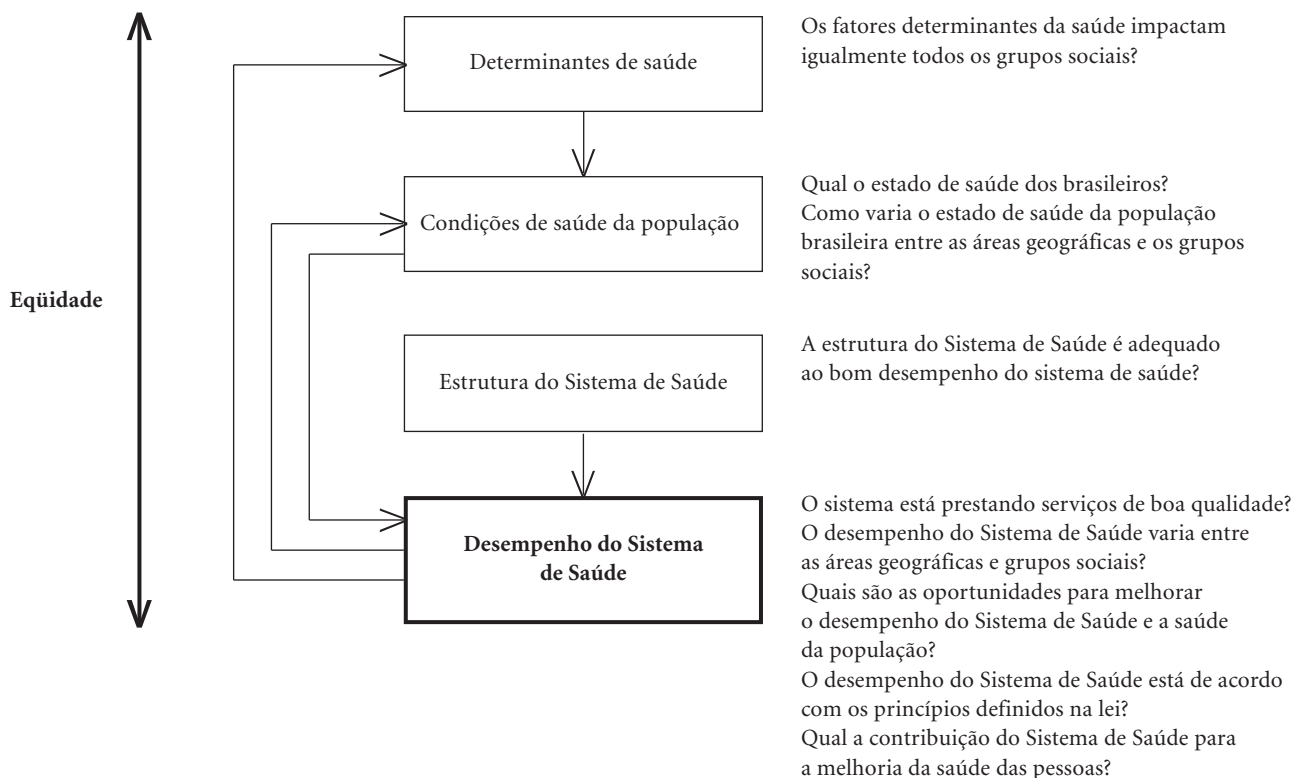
Eqüidade

Determinantes de saúde

Os fatores determinantes da saúde impactam igualmente todos os grupos sociais?

Condições de saúde da população

Qual o estado de saúde dos brasileiros?
Como varia o estado de saúde da população brasileira entre as áreas geográficas e os grupos sociais?

Estrutura do Sistema de Saúde

A estrutura do Sistema de Saúde é adequado ao bom desempenho do sistema de saúde?

Desempenho do Sistema de Saúde

O sistema está prestando serviços de boa qualidade?
O desempenho do Sistema de Saúde varia entre as áreas geográficas e grupos sociais?
Quais são as oportunidades para melhorar o desempenho do Sistema de Saúde e a saúde da população?
O desempenho do Sistema de Saúde está de acordo com os princípios definidos na lei?
Qual a contribuição do Sistema de Saúde para a melhoria da saúde das pessoas?